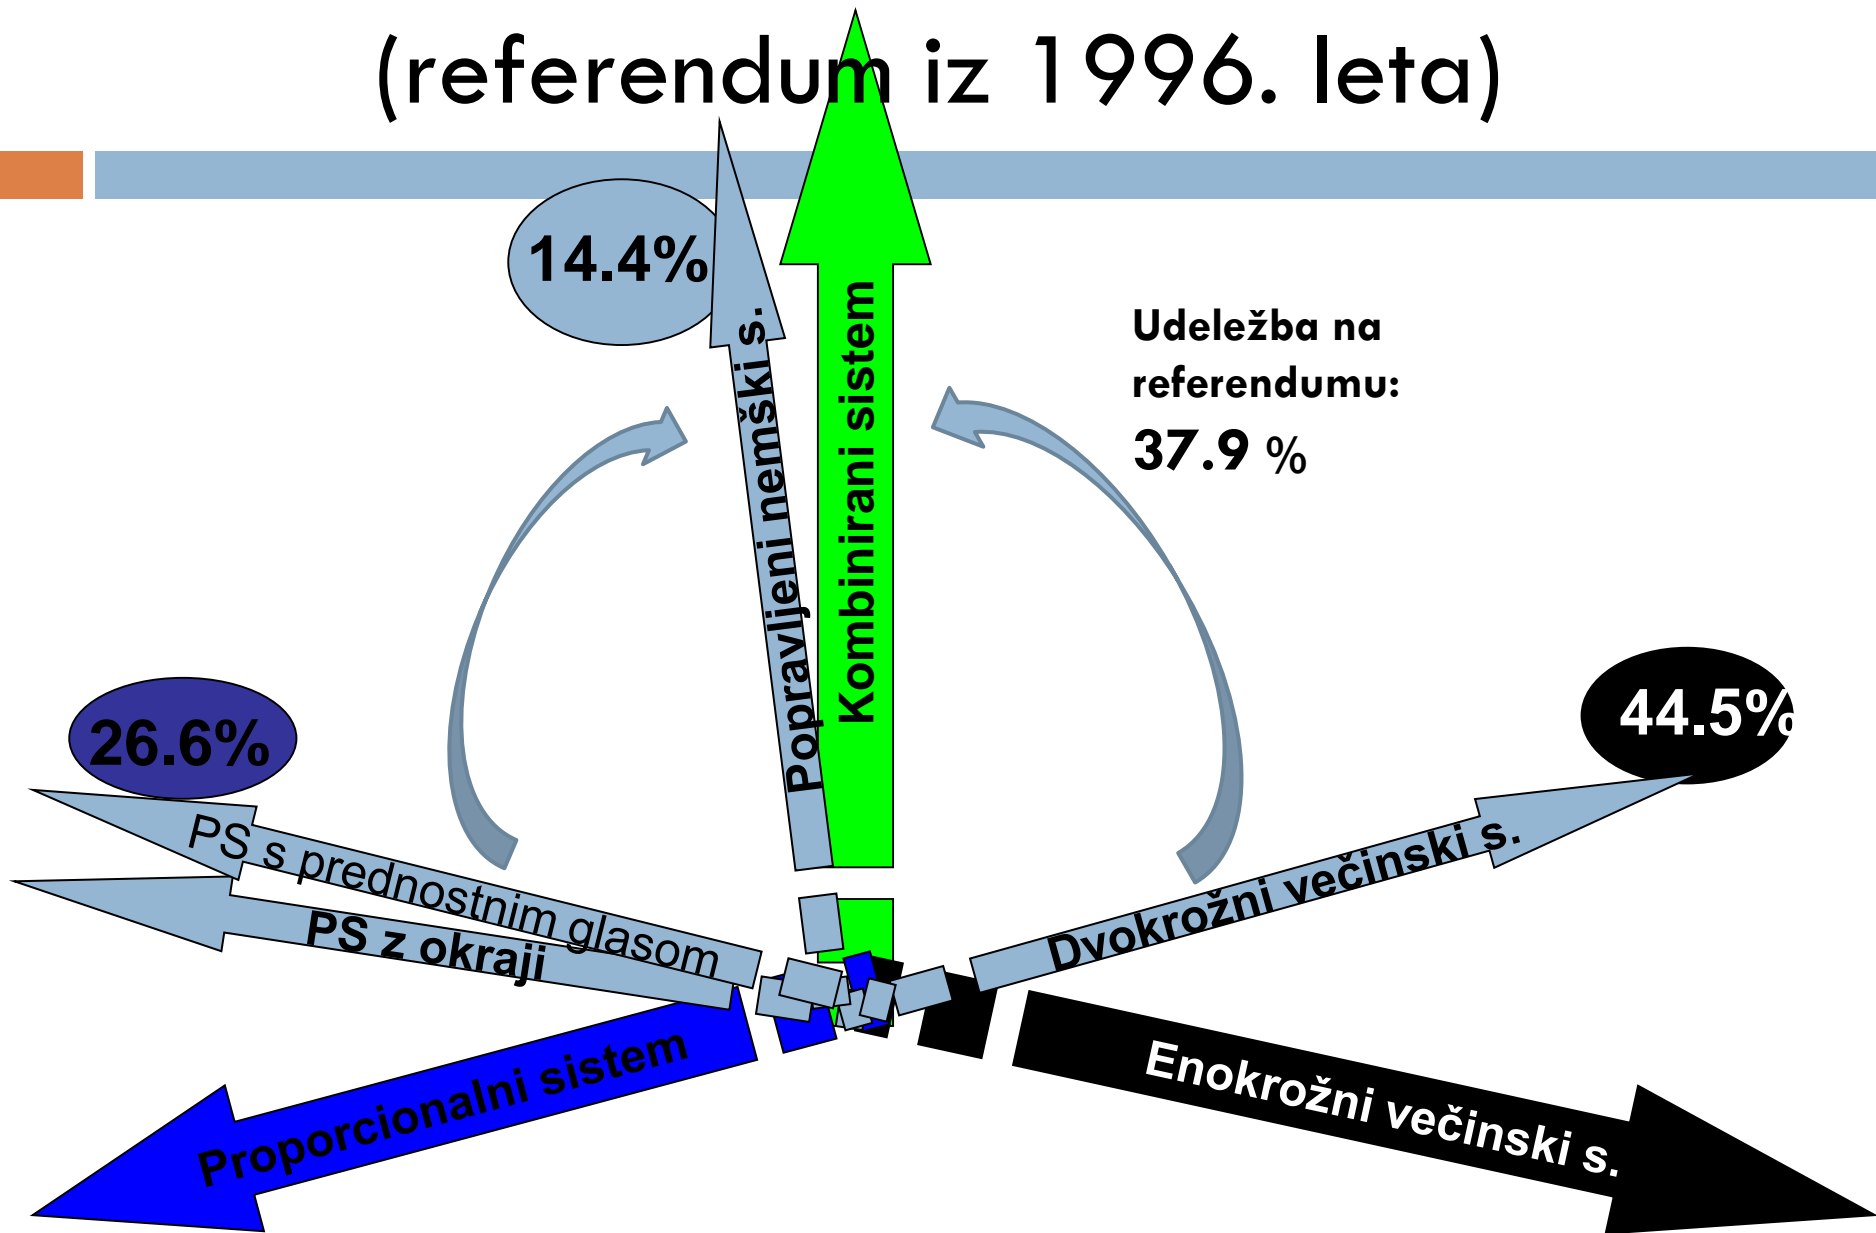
(referendum iz 1996. leta)

14.4%

Popravljeni nemški s.

Kombinirani sistem

Udeležba na referendumu: 37.9 %

26.6%

PS s prednostnim glasom

PS z okraji

44.5%

Dvokrožni večinski s.

Proporcionalni sistem

Enokrožni večinski s.